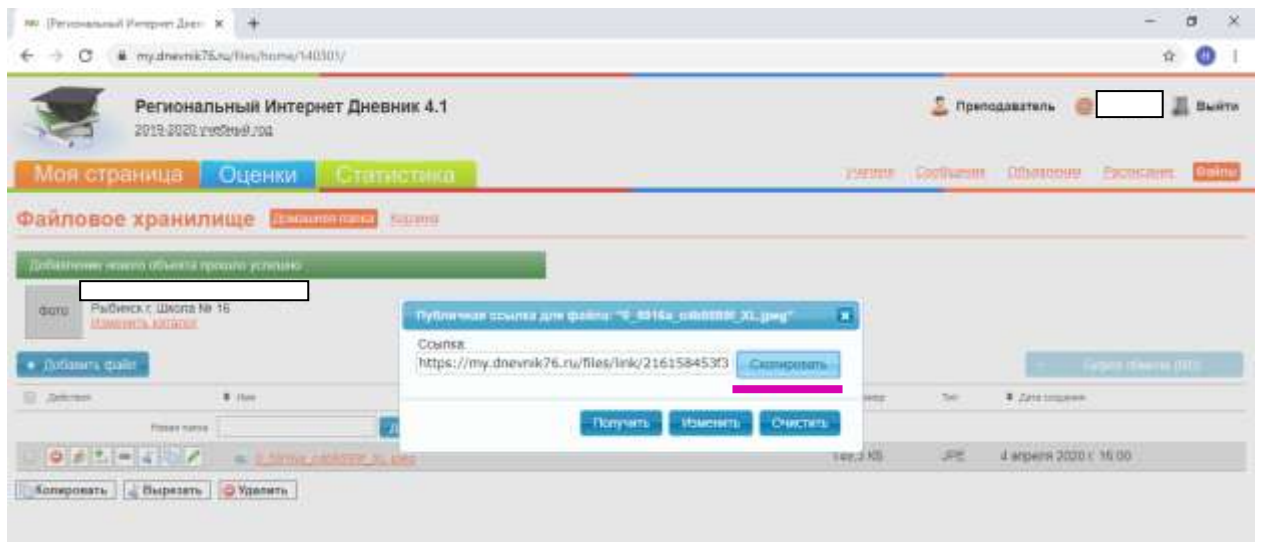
Региональный Интернет Днев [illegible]

my.dnevnik76.ru/files/home/140301/

Региональный Интернет Дневник 4.1
2019-2020 учебный год

Преподаватель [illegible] Выйти

Моя страница Оценки Статистика

Ученик Сообщения Объявления Расписание Файлы

Файловое хранилище Домашняя папка Корзина

Добавление нового объекта прошло успешно

фото Рыбинск г, Школа № 16
Изменить каталог

Добавить файл

Действия Имя Размер Тип Дата создания

Новая папка

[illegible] 149,3 KB JPE 4 апреля 2020 г. 16:00

Копировать Вырезать Удалить

Публичная ссылка для файла: "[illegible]_XL.jpeg"

Ссылка:
https://my.dnevnik76.ru/files/link/216158453f3 Скопировать

Получить Изменить Очистить